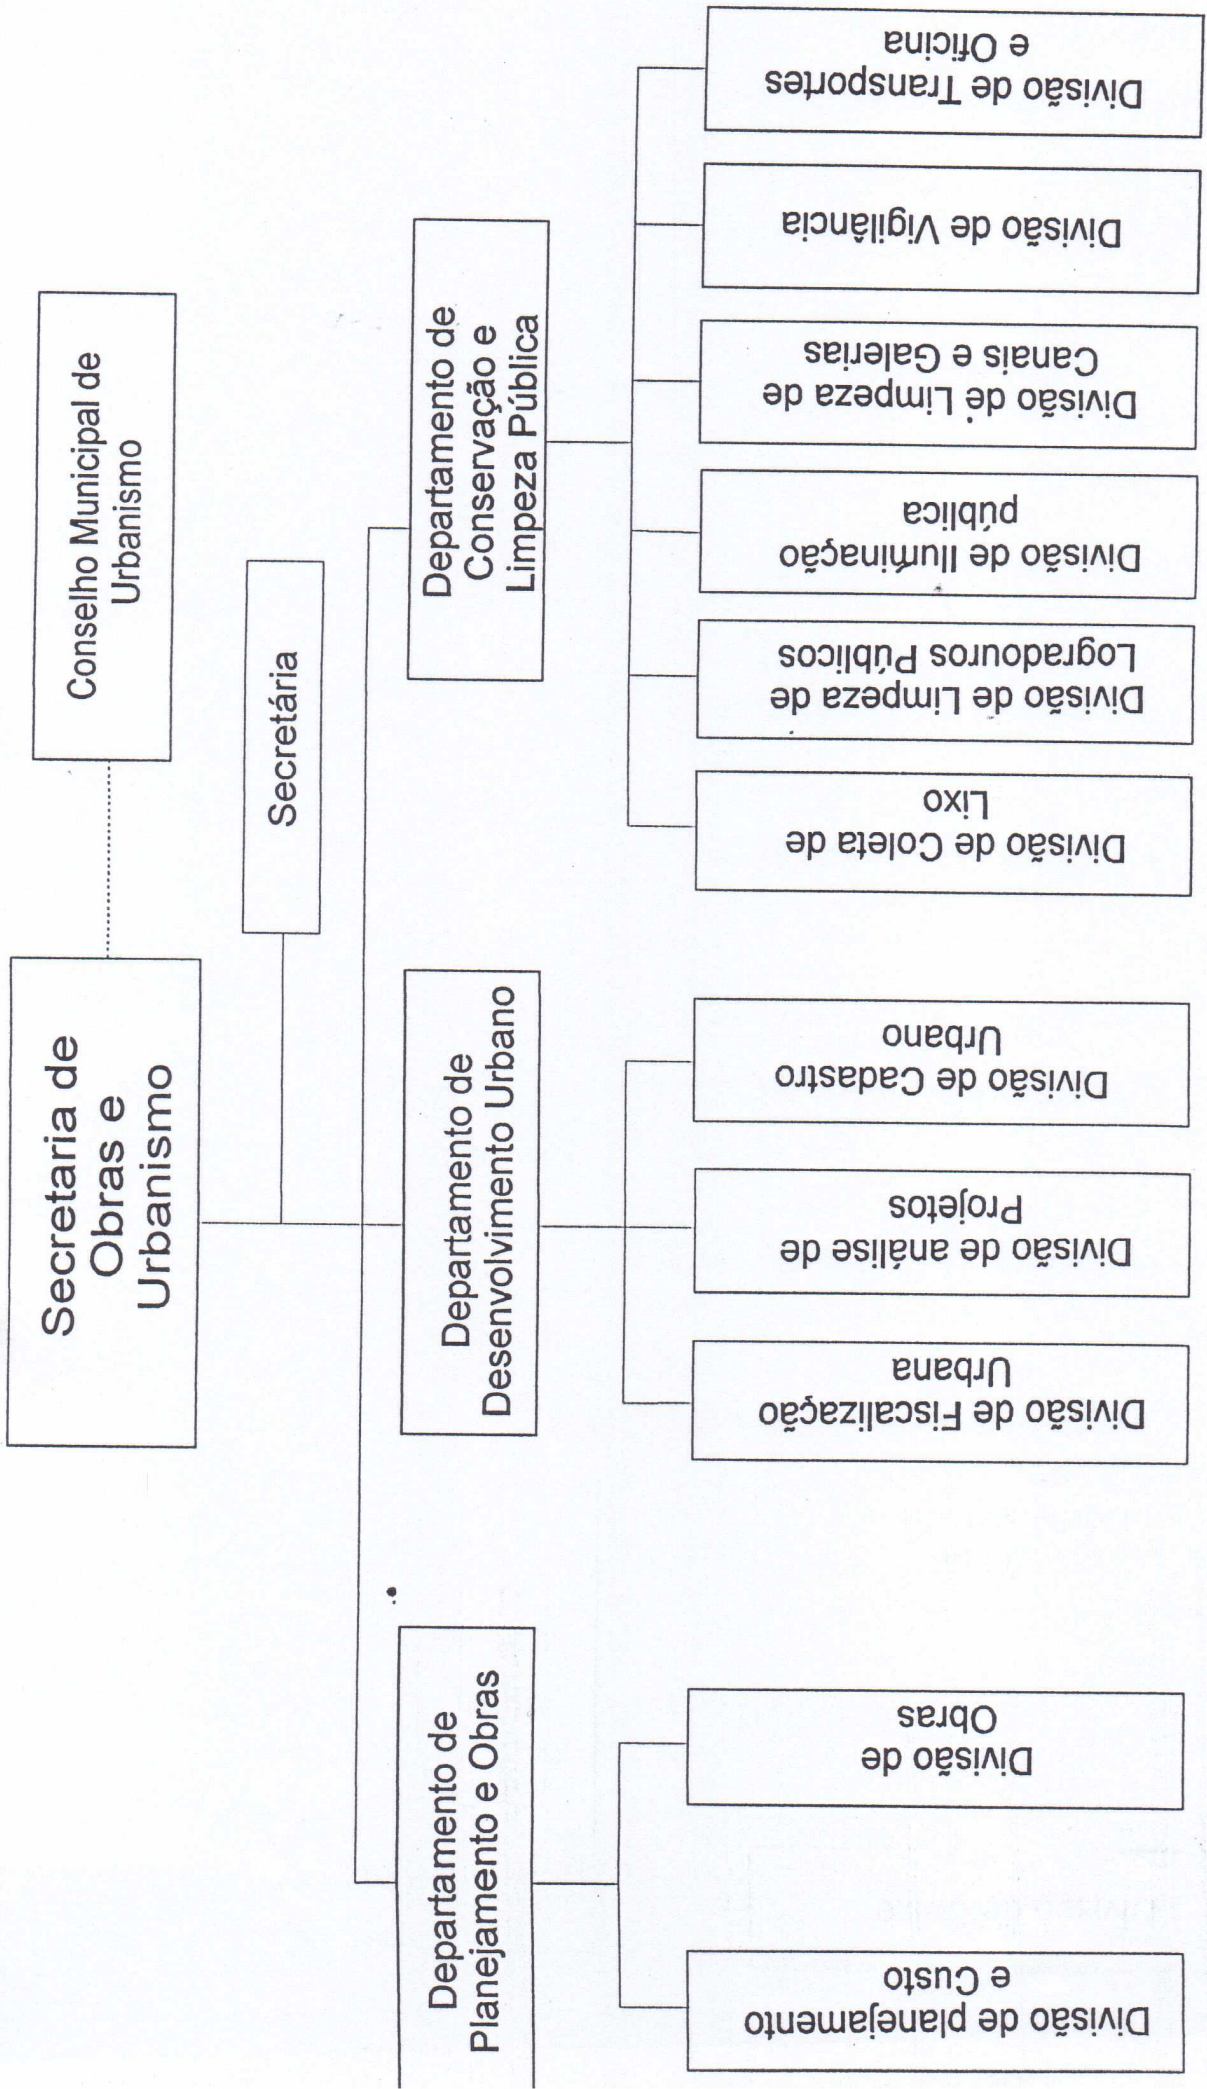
Secretaria de Obras e Urbanismo

Conselho Municipal de Urbanismo

Secretária

Departamento de Planejamento e Obras

Divisão de planejamento e Custo

Divisão de Obras

Departamento de Desenvolvimento Urbano

Divisão de Fiscalização Urbana

Divisão de análise de Projetos

Divisão de Cadastro Urbano

Departamento de Conservação e Limpeza Pública

Divisão de Coleta de Lixo

Divisão de Limpeza de Logradouros Públicos

Divisão de Iluminação pública

Divisão de Limpeza de Canais e Galerias

Divisão de Vigilância

Divisão de Transportes e Oficina